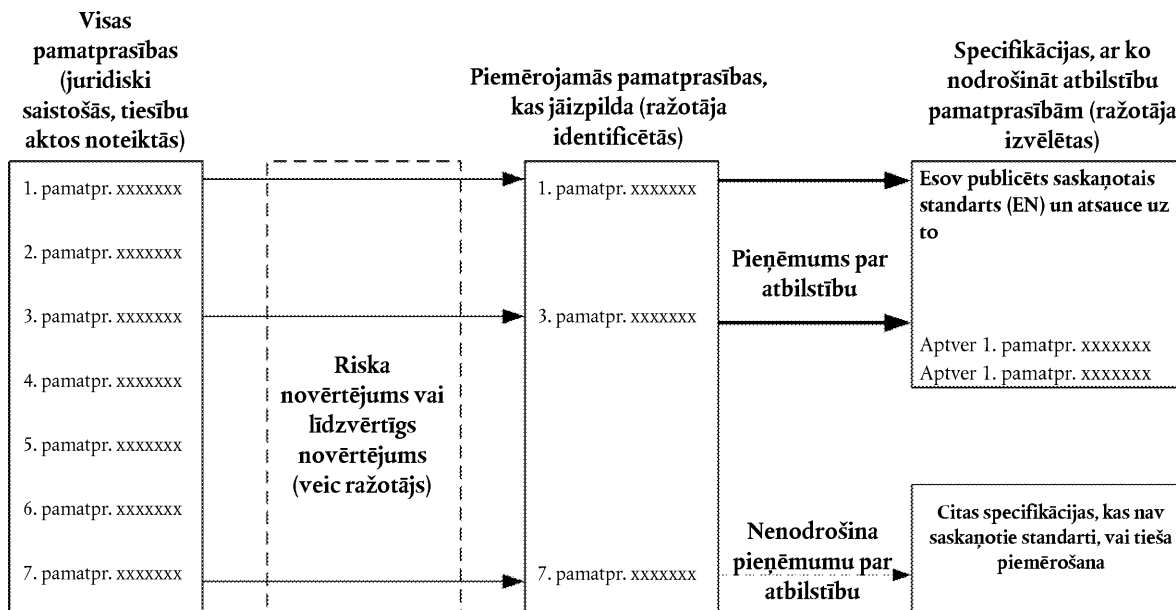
Visas pamatprasības (juridiski saistošās, tiesību aktos noteiktās)

1. pamatpr. xxxxxxx

2. pamatpr. xxxxxxx

3. pamatpr. xxxxxxx

4. pamatpr. xxxxxxx

5. pamatpr. xxxxxxx

6. pamatpr. xxxxxxx

7. pamatpr. xxxxxxx

Riska novērtējums vai līdzvērtīgs novērtējums (veic ražotājs)

Piemērojamās pamatprasības, kas jāizpilda (ražotāja identificētās)

1. pamatpr. xxxxxxx

3. pamatpr. xxxxxxx

7. pamatpr. xxxxxxx

Pieņēmums par atbilstību

Nenodrošina pieņēmumu par atbilstību

Specifikācijas, ar ko nodrošināt atbilstību pamatprasībām (ražotāja izvēlētas)

Esov publicēts saskaņotais standarts (EN) un atsauce uz to

Aptver 1. pamatpr. xxxxxxx
Aptver 1. pamatpr. xxxxxxx

Citas specifikācijas, kas nav saskaņotie standarti, vai tieša piemērošana